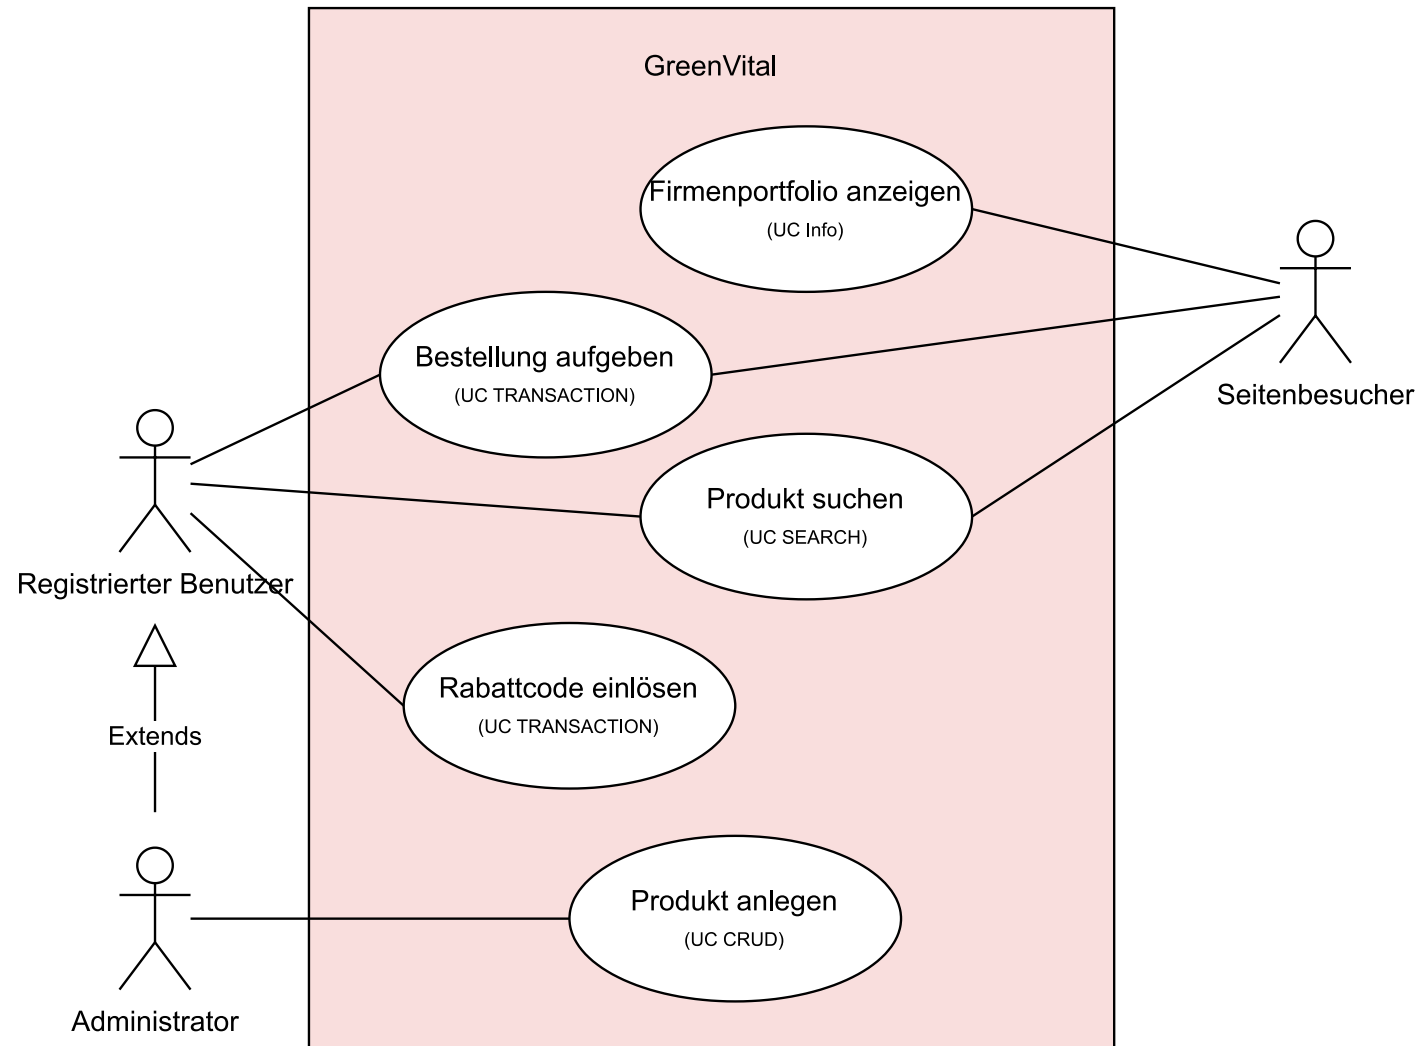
GreenVital

Firmenportfolio anzeigen
(UC Info)

Bestellung aufgeben
(UC TRANSACTION)

Produkt suchen
(UC SEARCH)

Rabattcode einlösen
(UC TRANSACTION)

Produkt anlegen
(UC CRUD)

Seitenbesucher

Registrierter Benutzer

Extends

Administrator